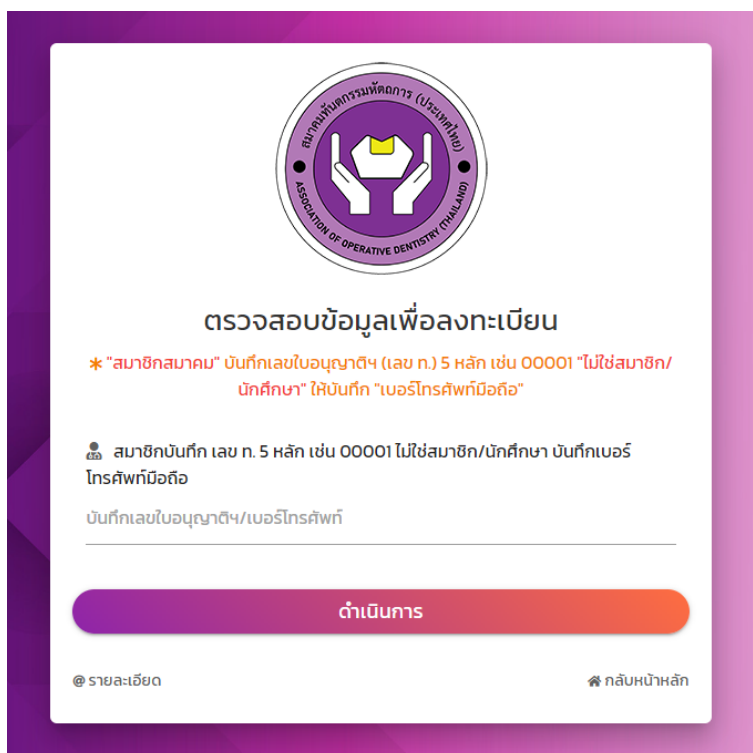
สมาคมทันตกรรมหัตถการ (ประเทศไทย)
ASSOCIATION OF OPERATIVE DENTISTRY (THAILAND)

ตรวจสอบข้อมูลเพื่อลงทะเบียน

* "สมาชิกสมาคม" บันทึกเลขใบอนุญาติฯ (เลข ท.) 5 หลัก เช่น 00001 "ไม่ใช่สมาชิก/นักศึกษา" ให้บันทึก "เบอร์โทรศัพท์มือถือ"

สมาชิกบันทึก เลข ท. 5 หลัก เช่น 00001 ไม่ใช่สมาชิก/นักศึกษา บันทึกเบอร์โทรศัพท์มือถือ

บันทึกเลขใบอนุญาติฯ/เบอร์โทรศัพท์

ดำเนินการ

@ รายละเอียด

กลับหน้าหลัก